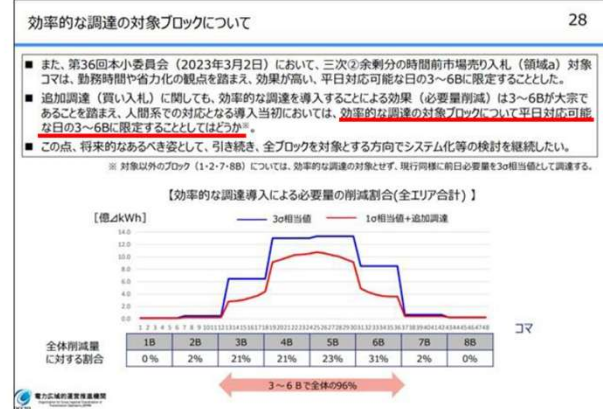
効率的な調達の対象ブロックについて

28

■ また、第36回本小委員会（2023年3月2日）において、三次②余剰分の時間前市場売り入札（領域a）対象コマは、勤務時間や省力化の観点を踏まえ、効果が高い、平日対応可能な日の3～6Bに限定することとした。

■ 追加調達（買い入札）に関しても、効率的な調達を導入することによる効果（必要量削減）は3～6Bが大宗であることを踏まえ、人間系での対応となる導入当初においては、効率的な調達の対象ブロックについて平日対応可能な日の3～6Bに限定することとしてはどうか※。

■ この点、将来的なあるべき姿として、引き続き、全ブロックを対象とする方向でシステム化等の検討を継続したい。

※ 対象以外のブロック（1・2・7・8B）については、効率的な調達の対象とせず、現行同様に前日必要量を3σ相当値として調達する。

【効率的な調達導入による必要量の削減割合(全エリア合計) 】

[億⊿kWh]

3σ相当値

1σ相当値＋追加調達

14.0
12.0
10.0
8.0
6.0
4.0
2.0
0.0

1 2 3 4 5 6 7 8 9 10 11 12 13 14 15 16 17 18 19 20 21 22 23 24 25 26 27 28 29 30 31 32 33 34 35 36 37 38 39 40 41 42 43 44 45 46 47 48

コマ

| 全体削減量に対する割合 | 1B | 2B | 3B | 4B | 5B | 6B | 7B | 8B |
|---|---|---|---|---|---|---|---|---|
| | 0% | 2% | 21% | 21% | 23% | 31% | 2% | 0% |

3～6Bで全体の96%

電力広域的運営推進機関